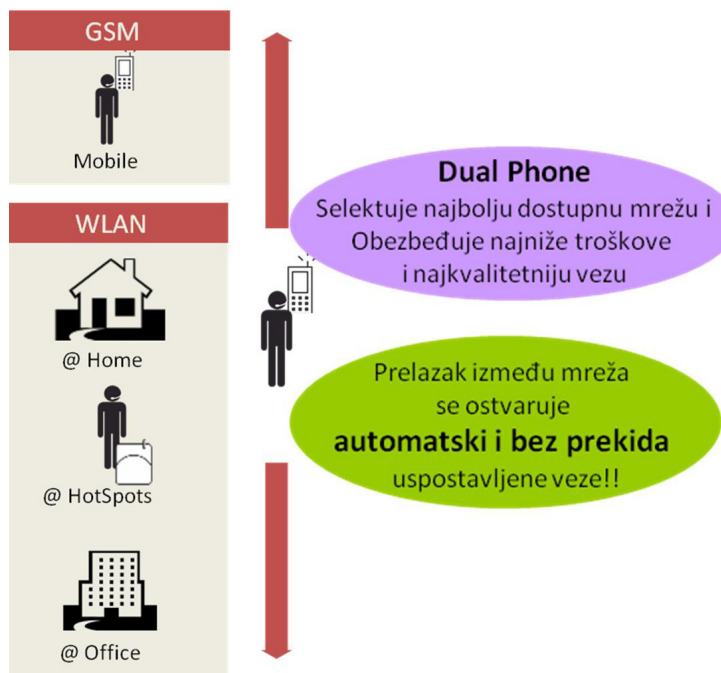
GSM

Mobile

WLAN

@ Home

@ HotSpots

@ Office

Dual Phone
Selektuje najbolju dostupnu mrežu i Obezbeđuje najniže troškove i najkvalitetniju vezu

Prelazak između mreža se ostvaruje **automatski i bez prekida** uspostavljene veze!!